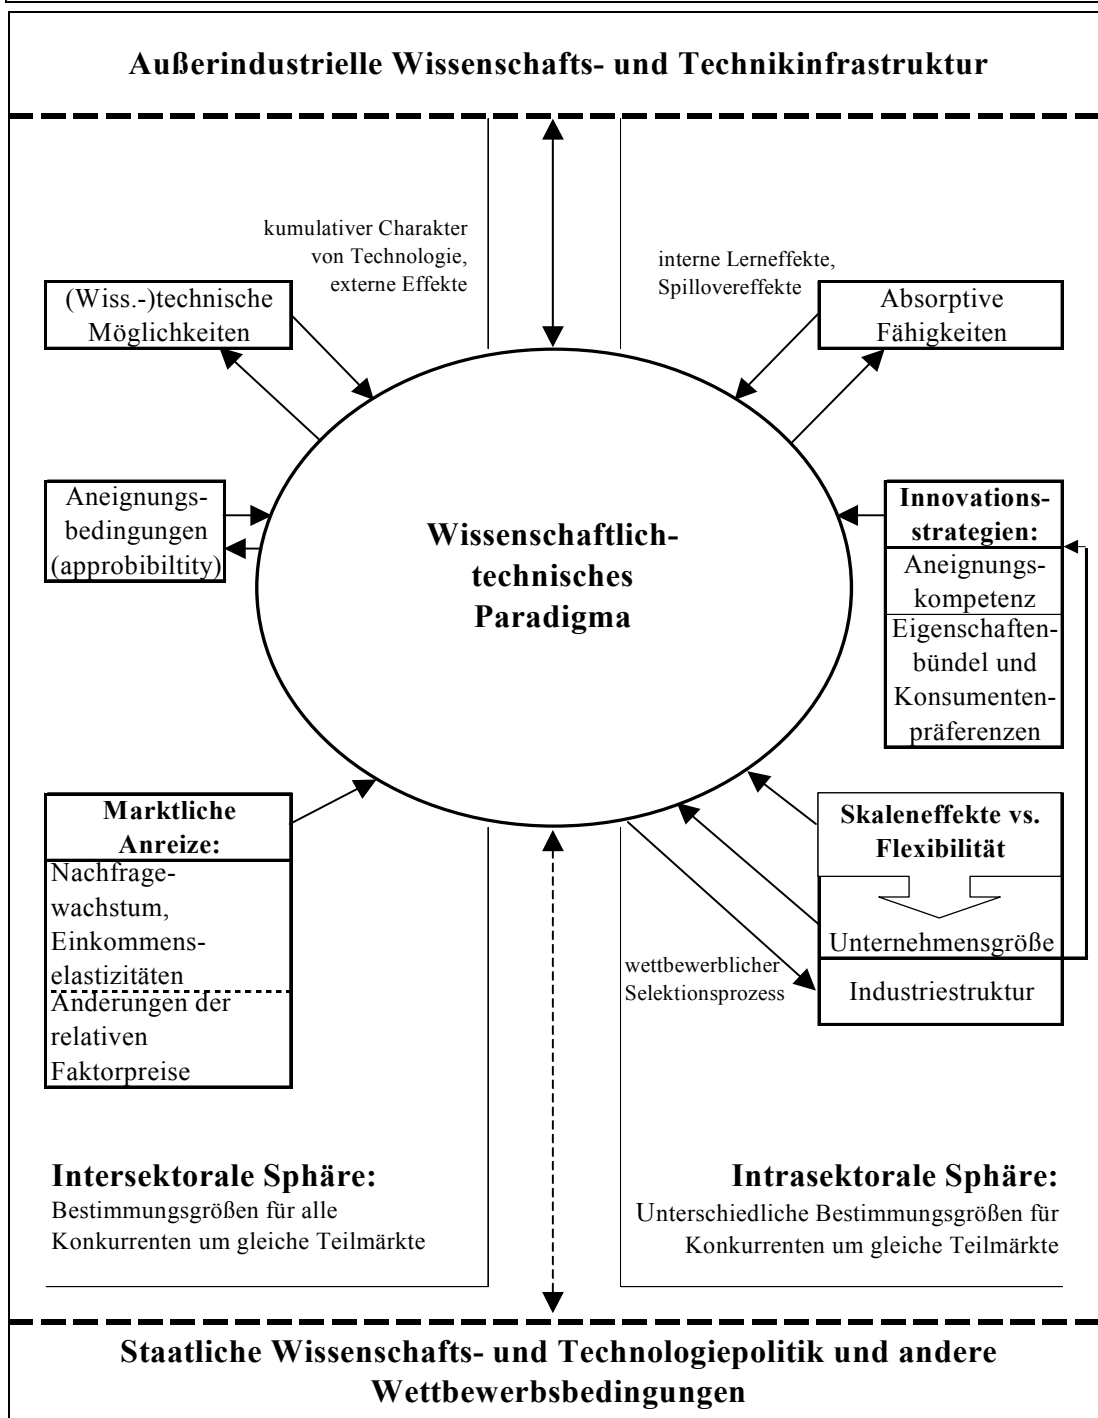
Außerindustrielle Wissenschafts- und Technikinfrastruktur

kumulativer Charakter von Technologie, externe Effekte

interne Lerneffekte, Spillovereffekte

(Wiss.-)technische Möglichkeiten

Absorptive Fähigkeiten

Aneignungsbedingungen (approbibiltity)

Wissenschaftlich-technisches Paradigma

Innovationsstrategien:

Aneignungskompetenz

Eigenschaftenbündel und Konsumentenpräferenzen

Marktliche Anreize:

Nachfragewachstum, Einkommenselastizitäten

Änderungen der relativen Faktorpreise

Skaleneffekte vs. Flexibilität

Unternehmensgröße

wettbewerblicher Selektionsprozess

Industriestruktur

Intersektorale Sphäre:
Bestimmungsgrößen für alle Konkurrenten um gleiche Teilmärkte

Intrasektorale Sphäre:
Unterschiedliche Bestimmungsgrößen für Konkurrenten um gleiche Teilmärkte

Staatliche Wissenschafts- und Technologiepolitik und andere Wettbewerbsbedingungen